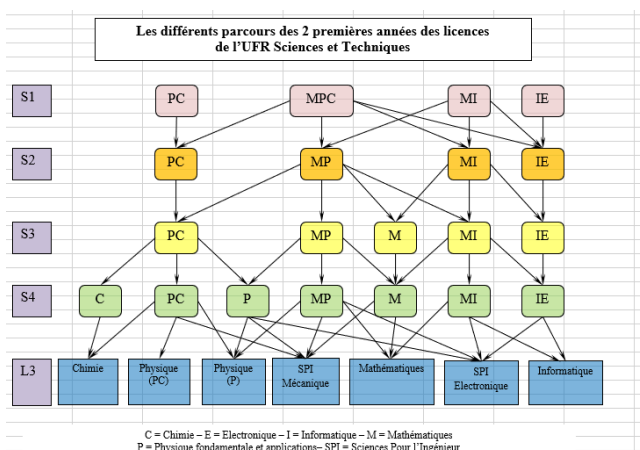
Les différents parcours des 2 premières années des licences de l'UFR Sciences et Techniques

S1
S2
S3
S4
L3

PC
MPC
MI
IE

PC
MP
MI
IE

PC
MP
M
MI
IE

C
PC
P
MP
M
MI
IE

Chimie
Physique (PC)
Physique (P)
SPI Mécanique
Mathématiques
SPI Electronique
Informatique

C = Chimie – E = Electronique – I = Informatique – M = Mathématiques
P = Physique fondamentale et applications– SPI = Sciences Pour l'Ingénieur